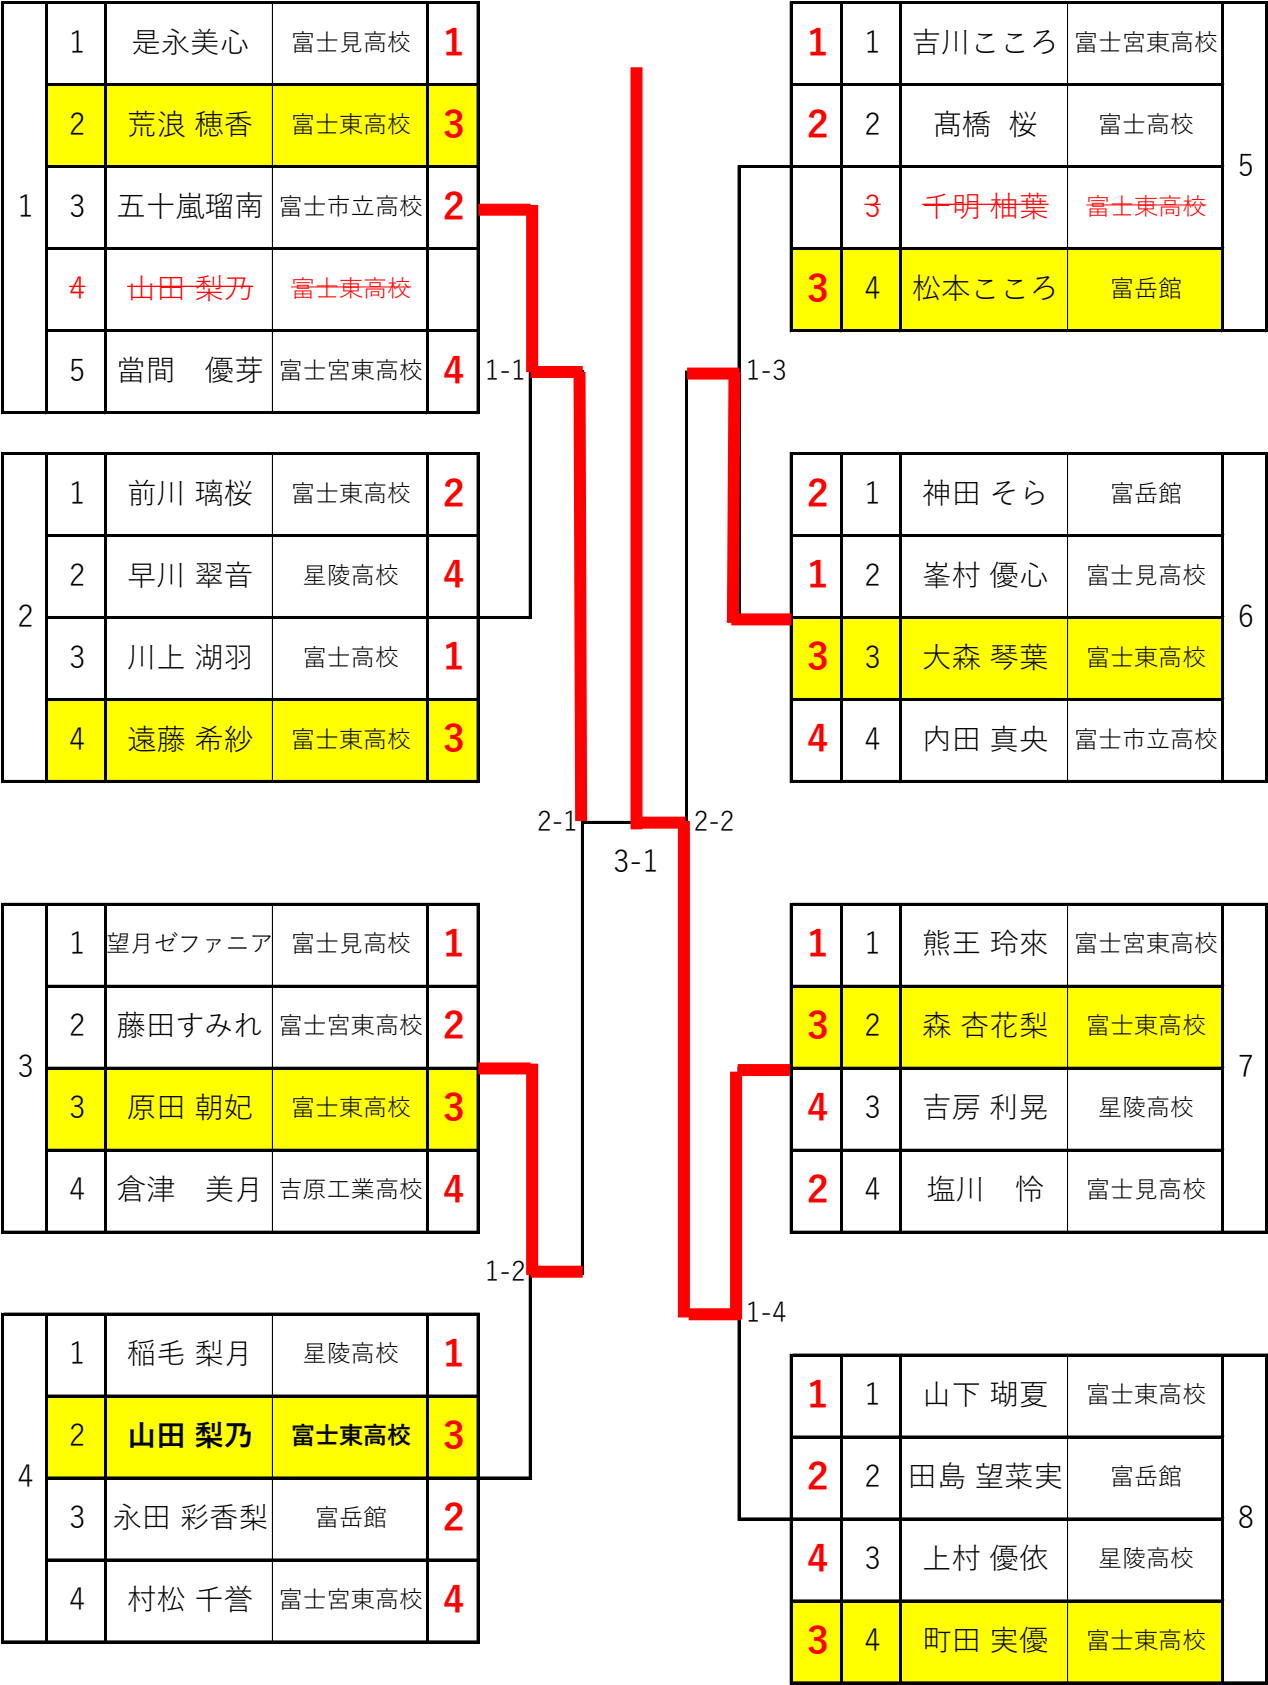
| 1 | 1 | 是永美心 | 富士見高校 | 1 |
|---|---|---|---|---|
| | 2 | 荒浪 穂香 | 富士東高校 | 3 |
| | 3 | 五十嵐瑠南 | 富士市立高校 | 2 |
| | 4 | 山田 梨乃 | 富士東高校 | |
| | 5 | 當間 優芽 | 富士宮東高校 | 4 |

| 2 | 1 | 前川 璃桜 | 富士東高校 | 2 |
|---|---|---|---|---|
| | 2 | 早川 翠音 | 星陵高校 | 4 |
| | 3 | 川上 湖羽 | 富士高校 | 1 |
| | 4 | 遠藤 希紗 | 富士東高校 | 3 |

| 3 | 1 | 望月ゼファニア | 富士見高校 | 1 |
|---|---|---|---|---|
| | 2 | 藤田すみれ | 富士宮東高校 | 2 |
| | 3 | 原田 朝妃 | 富士東高校 | 3 |
| | 4 | 倉津 美月 | 吉原工業高校 | 4 |

| 4 | 1 | 稲毛 梨月 | 星陵高校 | 1 |
|---|---|---|---|---|
| | 2 | 山田 梨乃 | 富士東高校 | 3 |
| | 3 | 永田 彩香梨 | 富岳館 | 2 |
| | 4 | 村松 千誉 | 富士宮東高校 | 4 |

1-1
1-2
2-1
3-1
2-2
1-3
1-4

| 1 | 1 | 吉川こころ | 富士宮東高校 | 5 |
|---|---|---|---|---|
| 2 | 2 | 髙橋 桜 | 富士高校 | |
| | 3 | 千明 柚葉 | 富士東高校 | |
| 3 | 4 | 松本こころ | 富岳館 | |

| 2 | 1 | 神田 そら | 富岳館 | 6 |
|---|---|---|---|---|
| 1 | 2 | 峯村 優心 | 富士見高校 | |
| 3 | 3 | 大森 琴葉 | 富士東高校 | |
| 4 | 4 | 内田 真央 | 富士市立高校 | |

| 1 | 1 | 熊王 玲來 | 富士宮東高校 | 7 |
|---|---|---|---|---|
| 3 | 2 | 森 杏花梨 | 富士東高校 | |
| 4 | 3 | 吉房 利晃 | 星陵高校 | |
| 2 | 4 | 塩川 怜 | 富士見高校 | |

| 1 | 1 | 山下 瑚夏 | 富士東高校 | 8 |
|---|---|---|---|---|
| 2 | 2 | 田島 望菜実 | 富岳館 | |
| 4 | 3 | 上村 優依 | 星陵高校 | |
| 3 | 4 | 町田 実優 | 富士東高校 | |